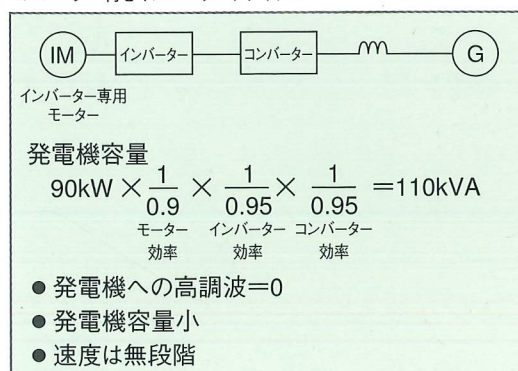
IM インバーター コンバーター G

インバーター専用モーター

発電機容量

$90kW \times \frac{1}{0.9} \times \frac{1}{0.95} \times \frac{1}{0.95} = 110kVA$

モーター効率 インバーター効率 コンバーター効率

● 発電機への高調波=0
● 発電機容量小
● 速度は無段階